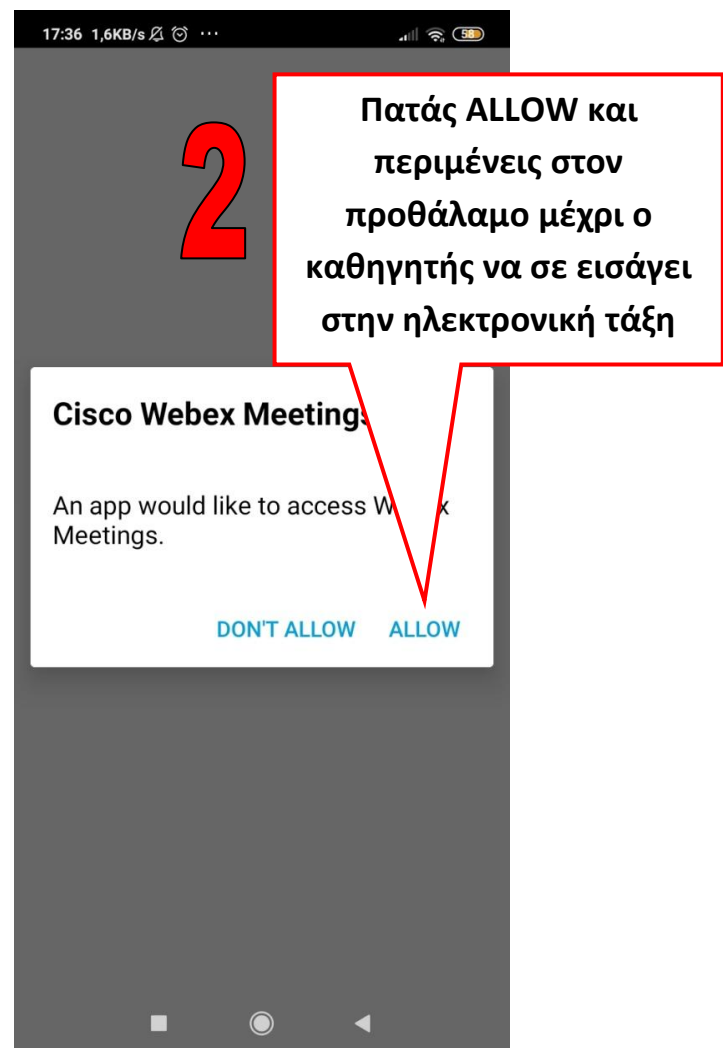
17:36 1,6KB/s ··· 58

2

Πατάς ALLOW και περιμένεις στον προθάλαμο μέχρι ο καθηγητής να σε εισάγει στην ηλεκτρονική τάξη

Cisco Webex Meetings

An app would like to access W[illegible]x Meetings.

DON'T ALLOW ALLOW